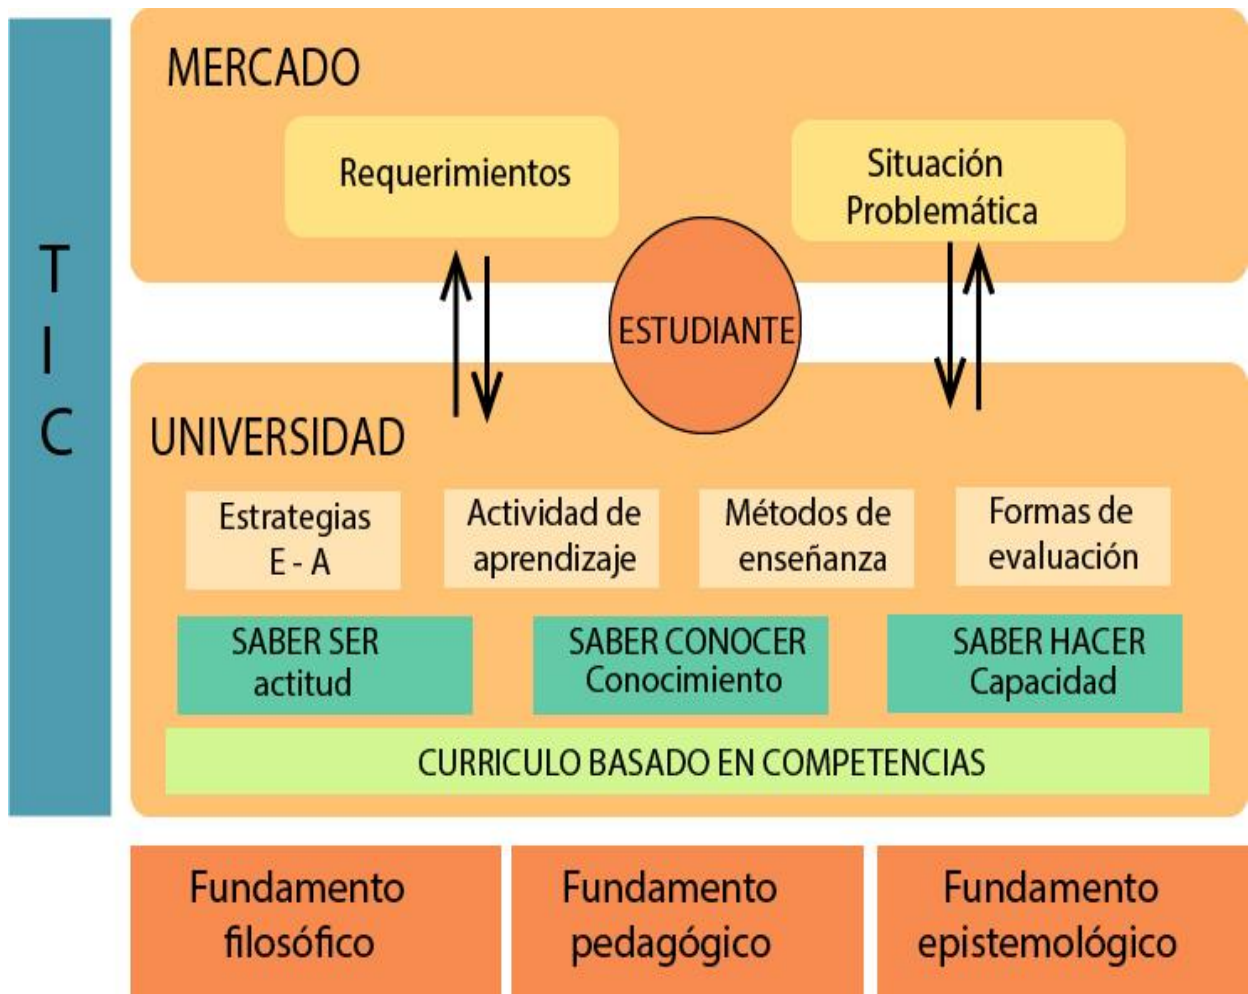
TIC

MERCADO

Requerimientos

Situación Problemática

ESTUDIANTE

UNIVERSIDAD

Estrategias E - A

Actividad de aprendizaje

Métodos de enseñanza

Formas de evaluación

SABER SER actitud

SABER CONOCER Conocimiento

SABER HACER Capacidad

CURRICULO BASADO EN COMPETENCIAS

Fundamento filosófico

Fundamento pedagógico

Fundamento epistemológico